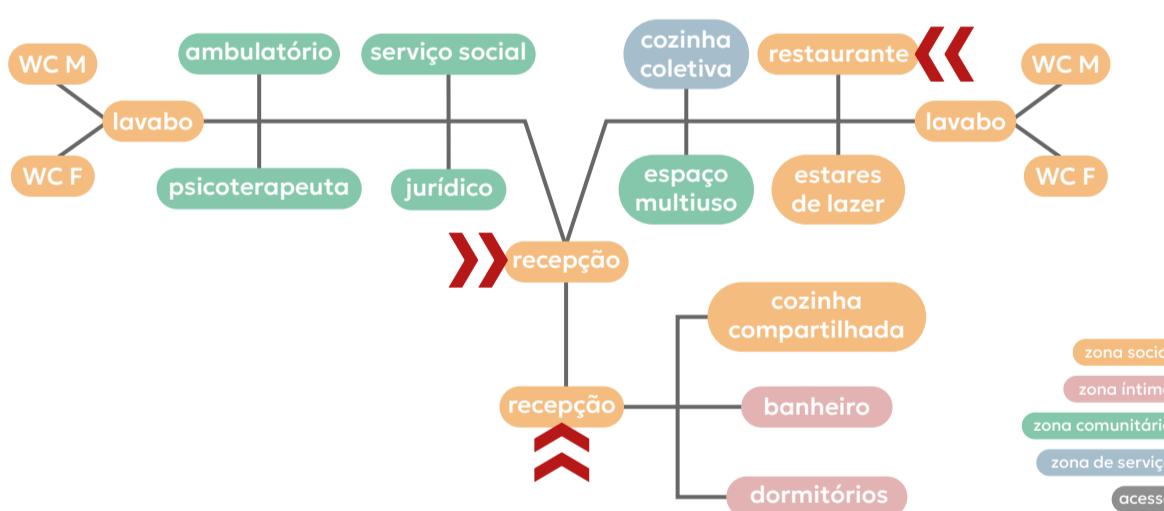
WC M
WC F
lavabo
ambulatório
psicoterapeuta
serviço social
jurídico
cozinha coletiva
espaço multiuso
restaurante
estares de lazer
lavabo
WC M
WC F
recepção
cozinha compartilhada
recepção
banheiro
dormitórios
zona socia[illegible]
zona íntim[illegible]
zona comunitári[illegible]
zona de serviç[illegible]
acess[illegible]